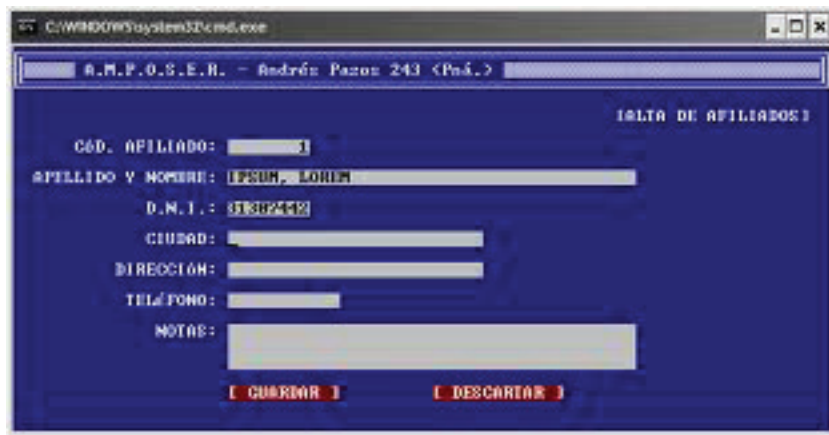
C:\WINDOWS\system32\cmd.exe

A.M.P.O.S.E.R. - Andrés Pazos 243 (Paná.)

[ALTA DE AFILIADOS]

CÓD. AFILIADO: 1

APELLIDO Y NOMBRE: IPSUM, LOREM

D.N.I.: 31382442

CIUDAD:

DIRECCIÓN:

TELÉFONO:

NOTAS:

[ GUARDAR ] [ DESCARTAR ]